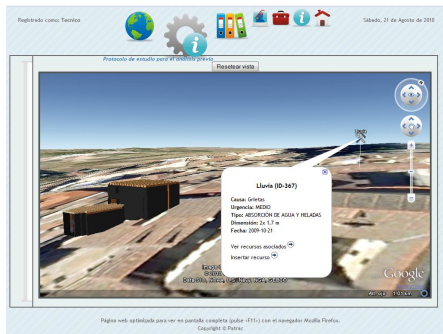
Registrado como: Tecnico

Sábado, 21 de Agosto de 2010

Protocolo de estudio para el análisis previo

Resetear vista

Lluvia (ID-367)

Causa: Grietas
Urgencia: MEDIO
Tipo: ABSORCIÓN DE AGUA Y HELADAS
Dimensión: 2x 1.7 m
Fecha: 2009-10-21

Ver recursos asociados

Insertar recurso

Google

Página web optimizada para ver en pantalla completa (pulse «F11») con el navegador Mozilla Firefox.
Copyright © Patrac